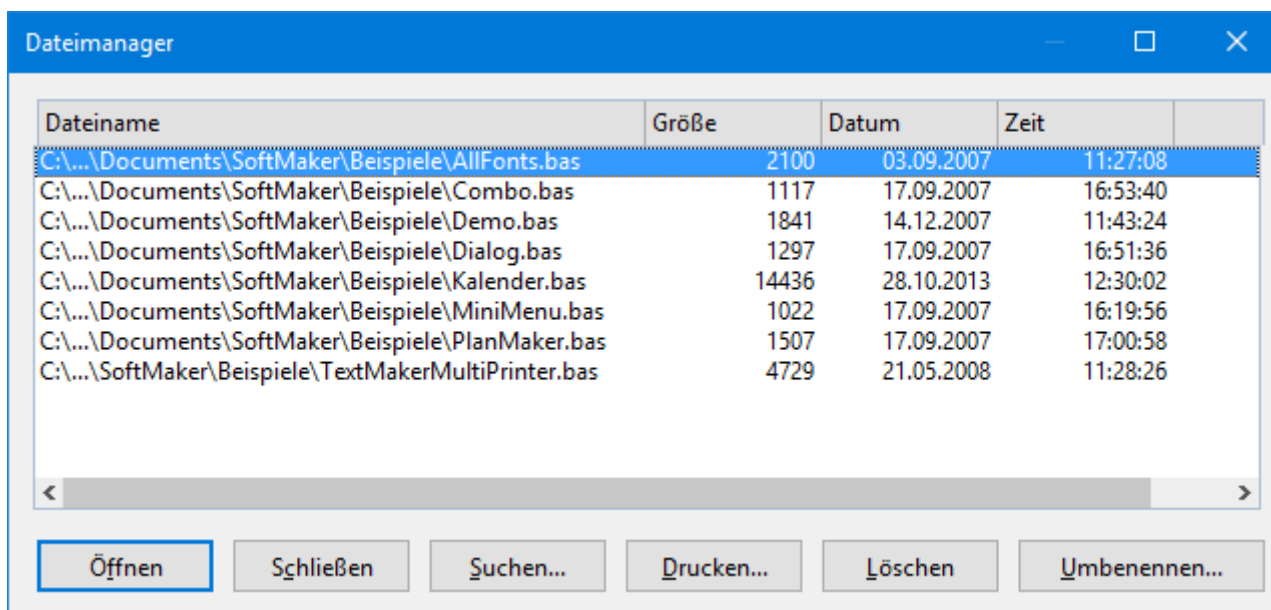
Dateimanager

| Dateiname | Größe | Datum | Zeit |
|---|---|---|---|
| C:\...\Documents\SoftMaker\Beispiele\AllFonts.bas | 2100 | 03.09.2007 | 11:27:08 |
| C:\...\Documents\SoftMaker\Beispiele\Combo.bas | 1117 | 17.09.2007 | 16:53:40 |
| C:\...\Documents\SoftMaker\Beispiele\Demo.bas | 1841 | 14.12.2007 | 11:43:24 |
| C:\...\Documents\SoftMaker\Beispiele\Dialog.bas | 1297 | 17.09.2007 | 16:51:36 |
| C:\...\Documents\SoftMaker\Beispiele\Kalender.bas | 14436 | 28.10.2013 | 12:30:02 |
| C:\...\Documents\SoftMaker\Beispiele\MiniMenu.bas | 1022 | 17.09.2007 | 16:19:56 |
| C:\...\Documents\SoftMaker\Beispiele\PlanMaker.bas | 1507 | 17.09.2007 | 17:00:58 |
| C:\...\SoftMaker\Beispiele\TextMakerMultiPrinter.bas | 4729 | 21.05.2008 | 11:28:26 |

Öffnen
Schließen
Suchen...
Drucken...
Löschen
Umbenennen...